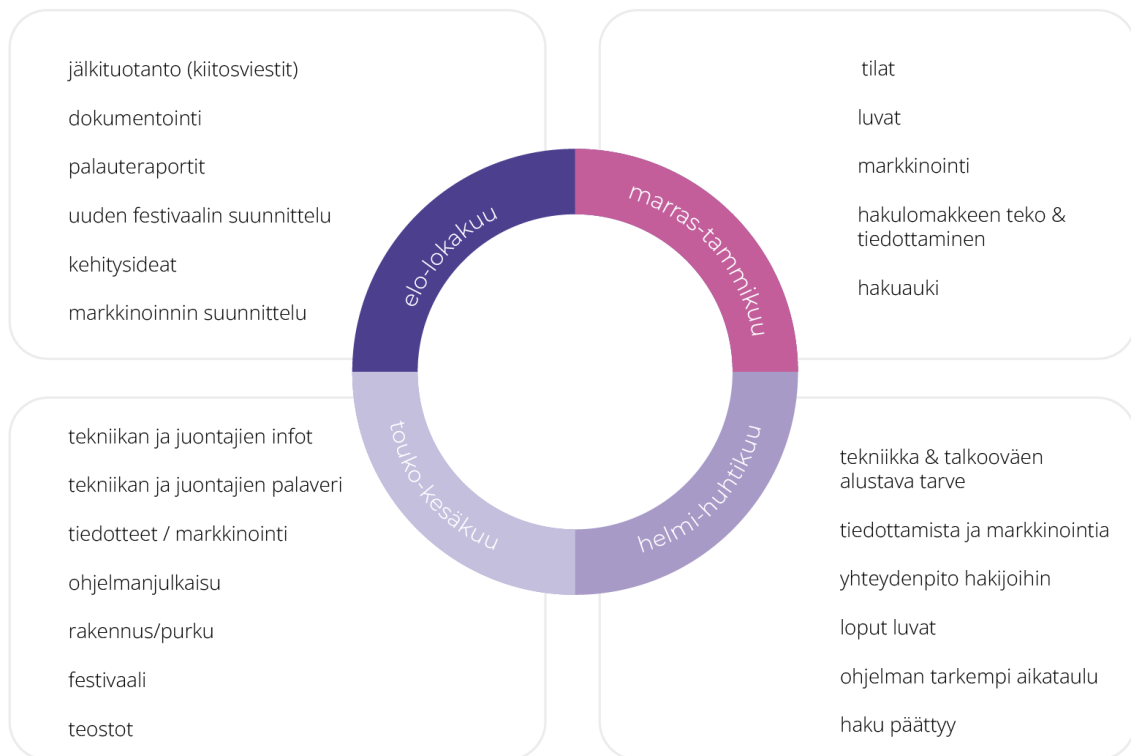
jälkituotanto (kiitosviestit)

dokumentointi

palauteraportit

uuden festivaalin suunnittelu

kehitysideat

markkinoinnin suunnittelu

tilat

luvat

markkinointi

hakulomakkeen teko & tiedottaminen

hakuauki

elo-lokakuu

marras-tammikuu

touko-kesäkuu

helmi-huhtikuu

tekniikan ja juontajien infot

tekniikan ja juontajien palaveri

tiedotteet / markkinointi

ohjelmanjulkaisu

rakennus/purku

festivaali

teostot

tekniikka & talkooväen alustava tarve

tiedottamista ja markkinointia

yhteydenpito hakijoihin

loput luvat

ohjelman tarkempi aikataulu

haku päättyy